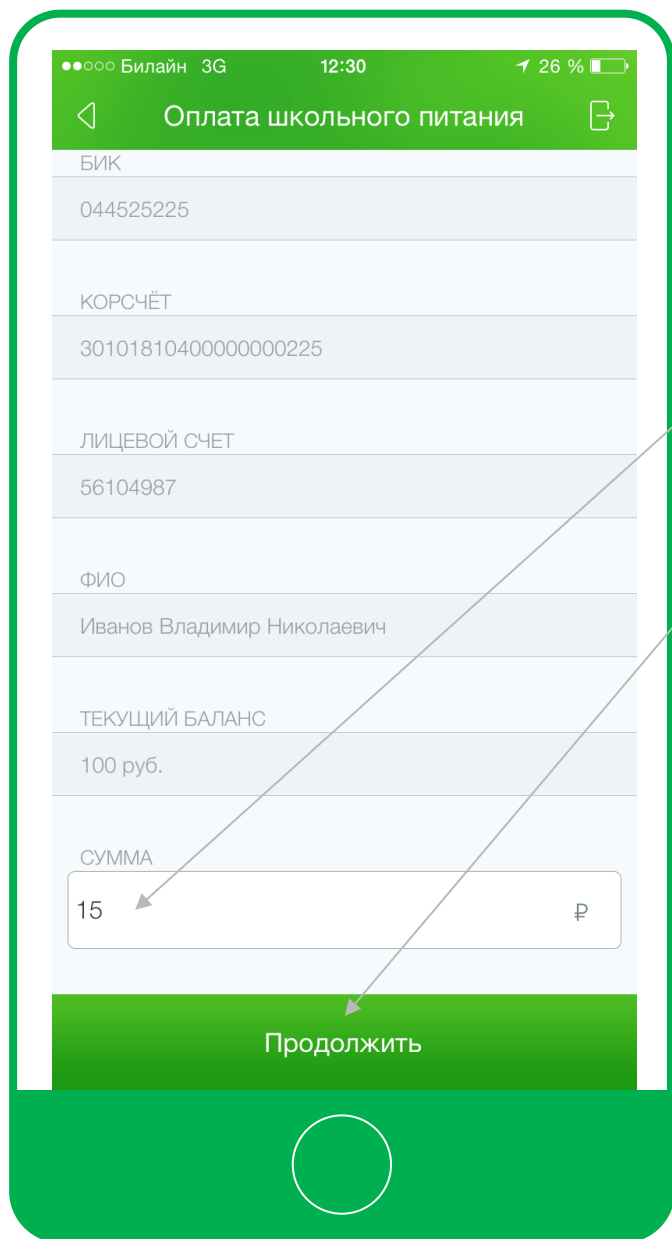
●●○○○ Билайн 3G 12:30 26 %

Оплата школьного питания

БИК

044525225

КОРСЧЁТ

30101810400000000225

ЛИЦЕВОЙ СЧЕТ

56104987

ФИО

Иванов Владимир Николаевич

ТЕКУЩИЙ БАЛАНС

100 руб.

СУММА

15 ₽

Продолжить